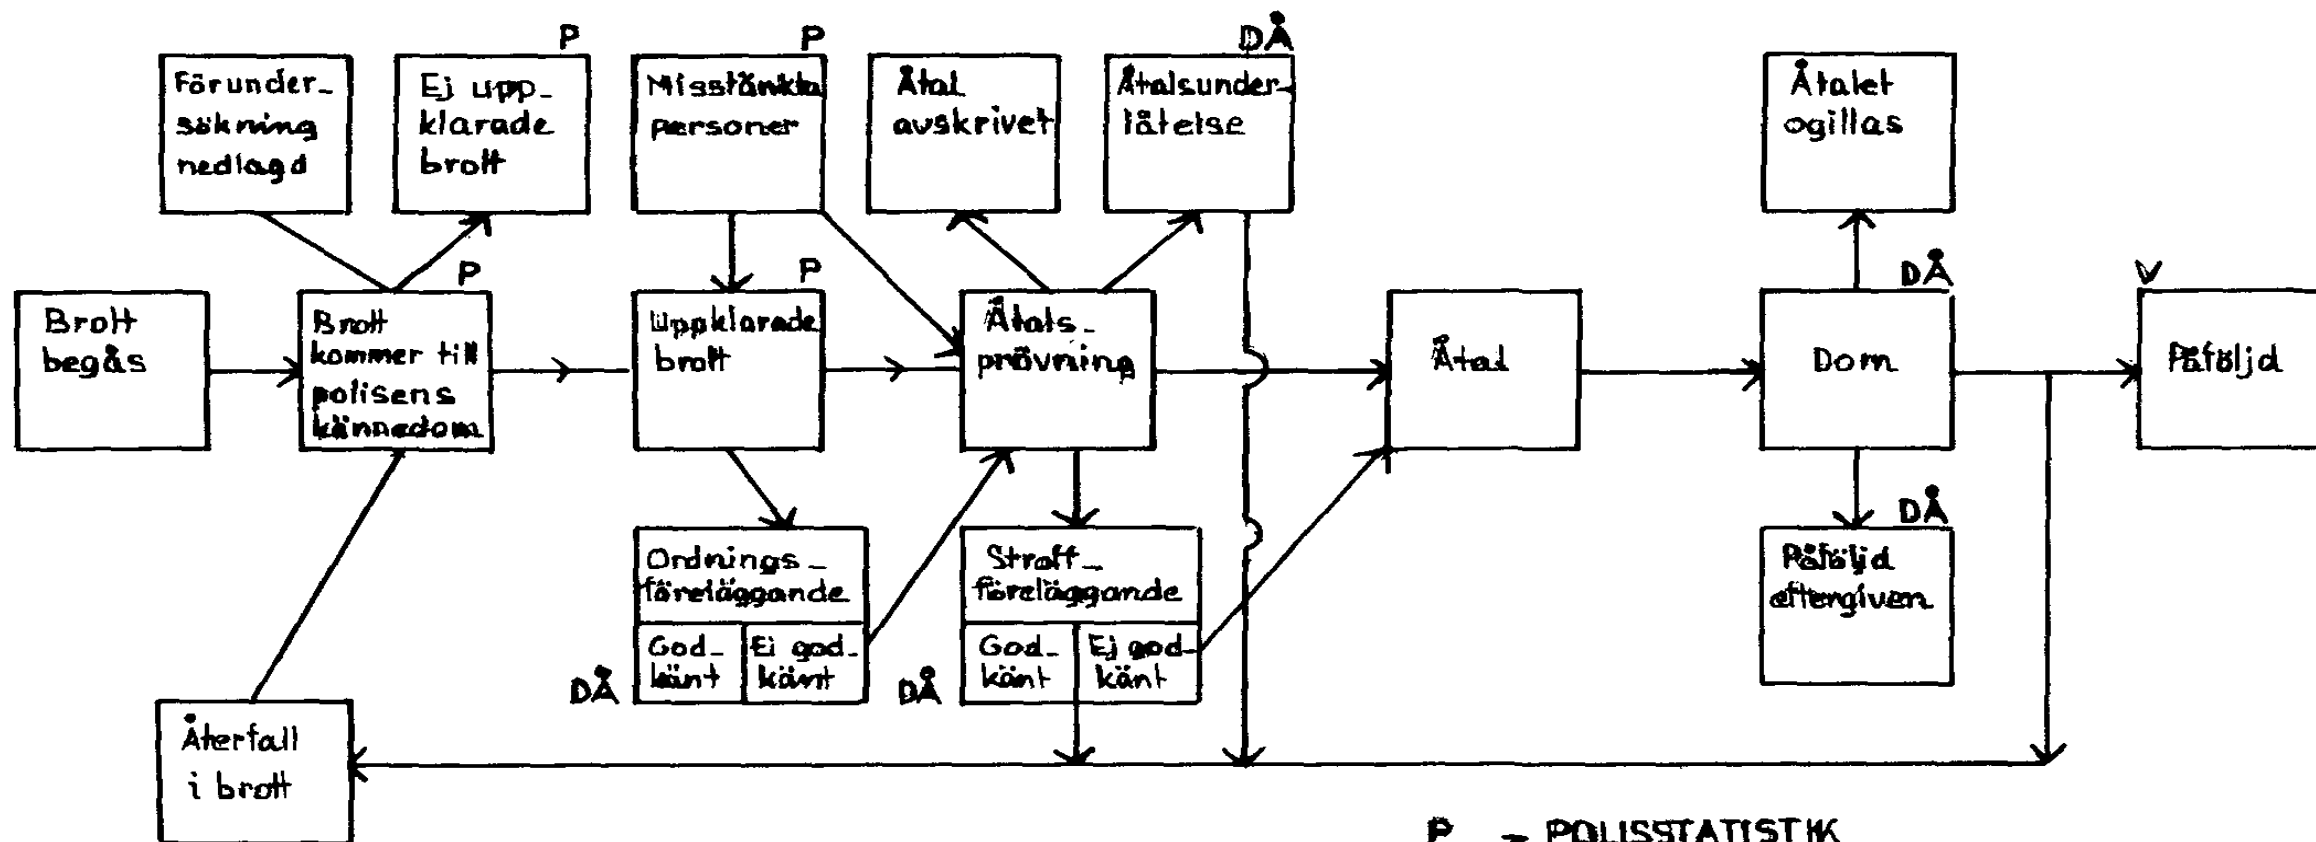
Förundersökning nedlagd

P
Ej uppklarade brott

P
Misstänkta personer

Åtal avskrivet

DÅ
Åtalsunderlåtelse

Åtalet ogillas

Brott begås

P
Brott kommer till polisens kännedom

P
Uppklarade brott

Åtalsprövning

Åtal

DÅ
Dom

V
Påföljd

Ordningsföreläggande

| Godkänt | Ej godkänt |
|---|---|

DÅ

Strafföreläggande

| Godkänt | Ej godkänt |
|---|---|

DÅ

DÅ
Påföljd eftergiven

Återfall i brott

P – POLISSTATISTIK